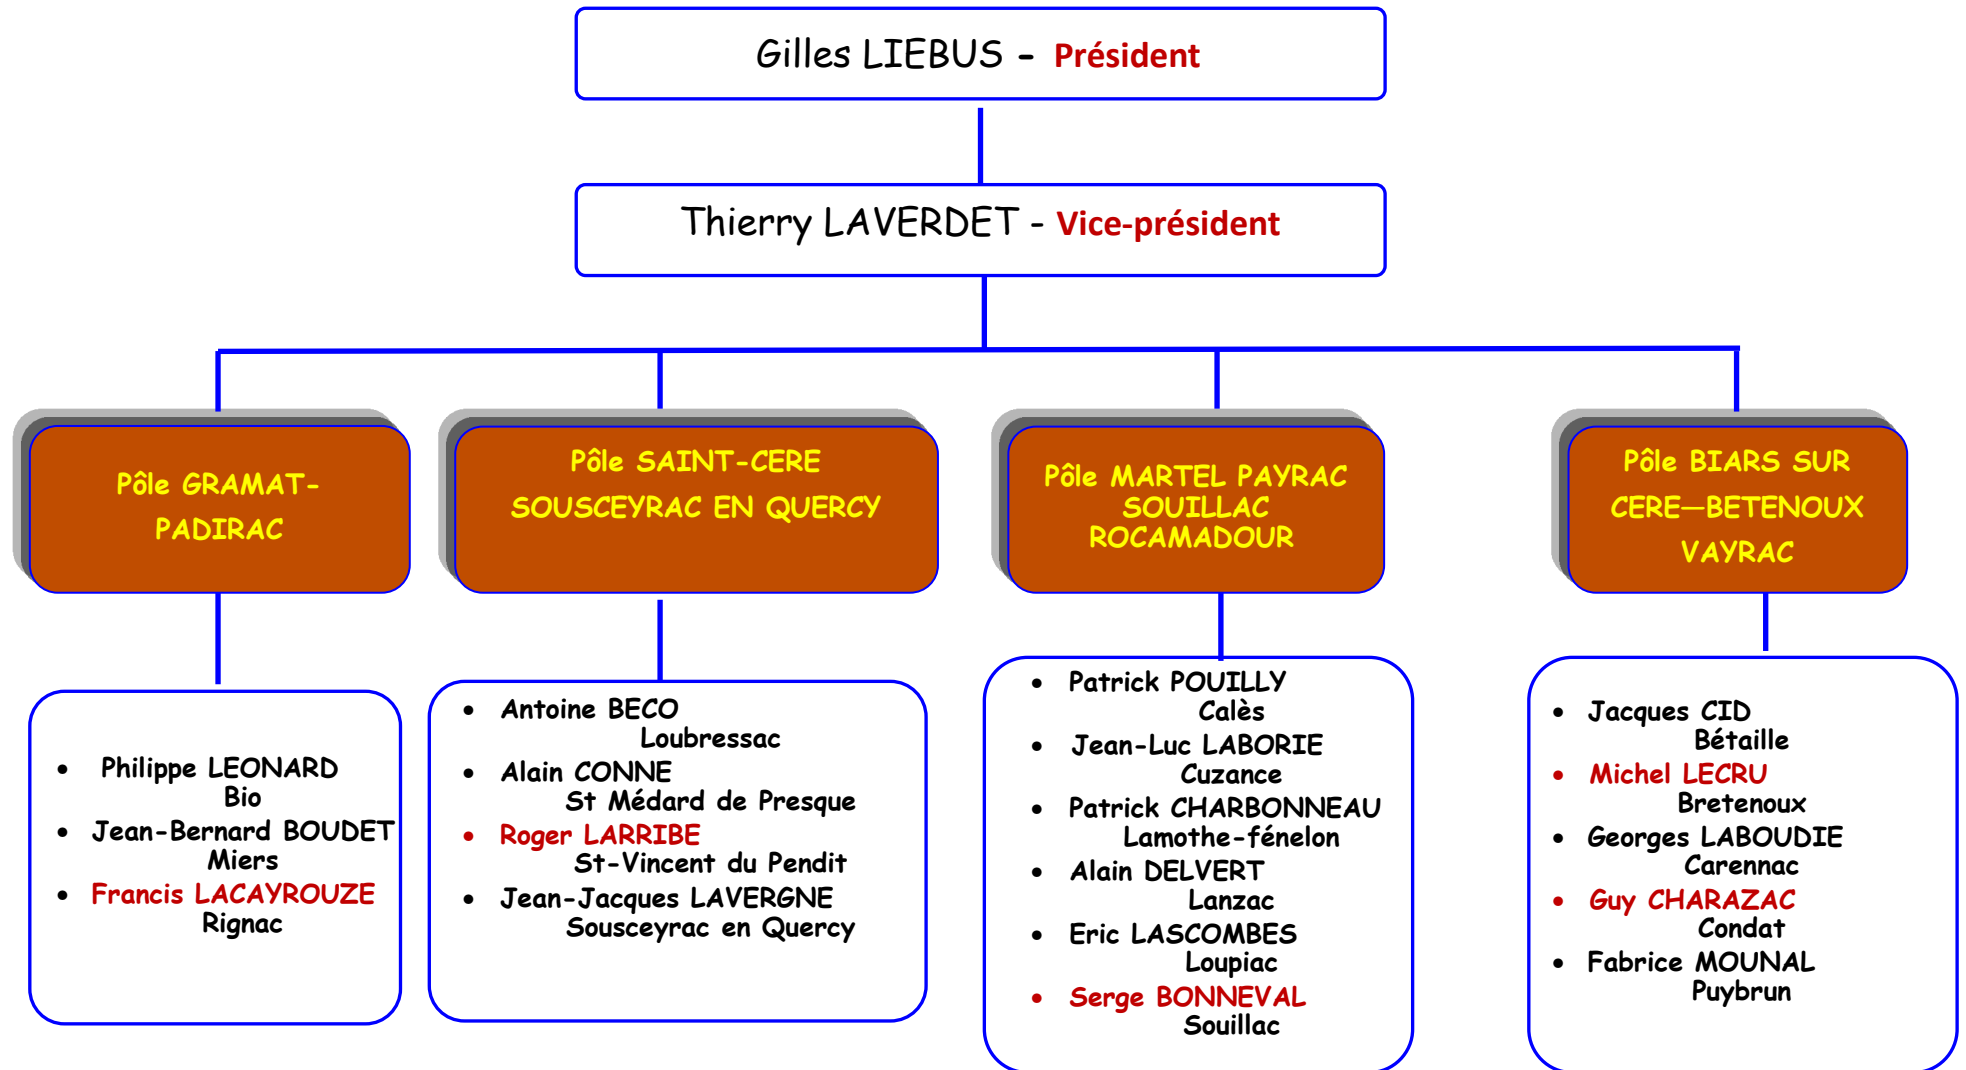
Gilles LIEBUS - Président

Thierry LAVERDET - Vice-président

Pôle GRAMAT-PADIRAC

- Philippe LEONARD
Bio
- Jean-Bernard BOUDET
Miers
- Francis LACAYROUZE
Rignac

Pôle SAINT-CERE SOUSCEYRAC EN QUERCY

- Antoine BECO
Loubressac
- Alain CONNE
St Médard de Presque
- Roger LARRIBE
St-Vincent du Pendit
- Jean-Jacques LAVERGNE
Sousceyrac en Quercy

Pôle MARTEL PAYRAC SOUILLAC ROCAMADOUR

- Patrick POUILLY
Calès
- Jean-Luc LABORIE
Cuzance
- Patrick CHARBONNEAU
Lamothe-fénelon
- Alain DELVERT
Lanzac
- Eric LASCOMBES
Loupiac
- Serge BONNEVAL
Souillac

Pôle BIARS SUR CERE—BETENOUX VAYRAC

- Jacques CID
Bétaille
- Michel LECRU
Bretenoux
- Georges LABOUDIE
Carennac
- Guy CHARAZAC
Condat
- Fabrice MOUNAL
Puybrun